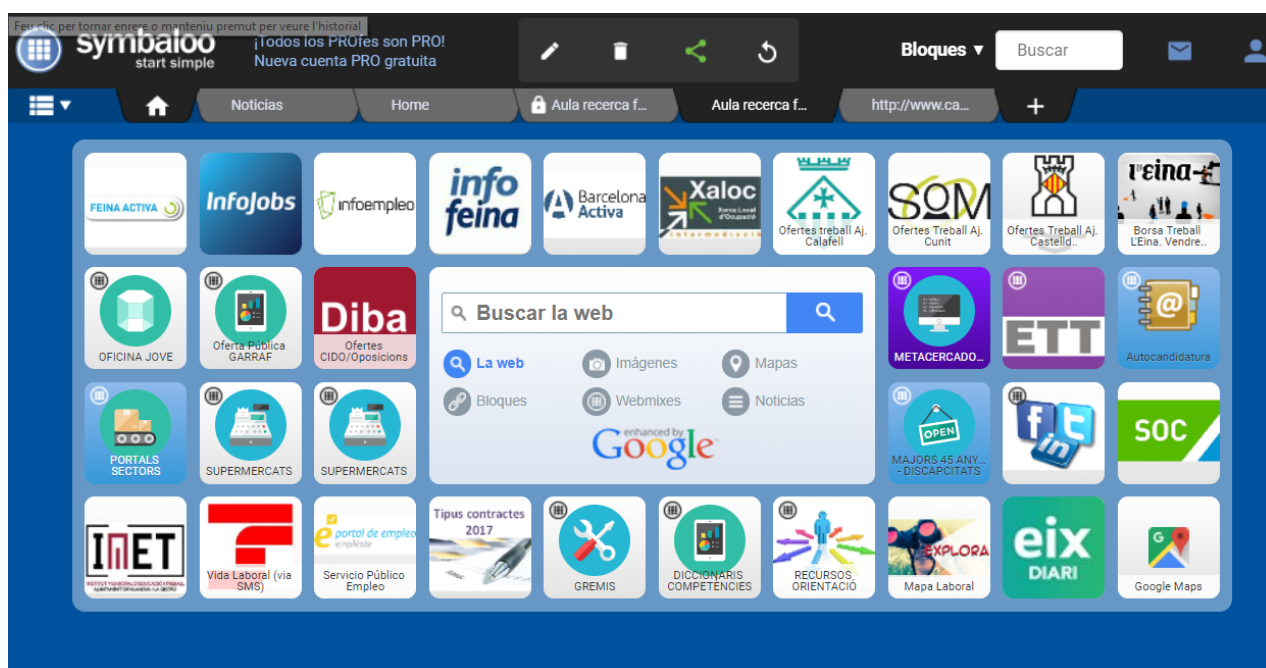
Feu clic per tornar enrere o manteniu premut per veure l'historial
symbaloo start simple
¡Todos los PROfes son PRO! Nueva cuenta PRO gratuita
Bloques ▾
Buscar
Noticias
Home
Aula recerca f...
Aula recerca f...
http://www.ca...
+

FEINA ACTIVA
InfoJobs
infoempleo
info feina
Barcelona Activa
Xaloc Xarxa Local d'Ocupació intermediació
Ofertes treball Aj. Calafell
SOM
Ofertes Treball Aj. Cunit
Ofertes Treball Aj. Castelld..
feina
Borsa Treball L'Eina. Vendre..

OFICINA JOVE
Oferta Pública GARRAF
Diba
Ofertes CIDO/Oposicions
Buscar la web
La web
Imágenes
Mapas
Bloques
Webmixes
Noticias
enhanced by Google
METACERCADO...
ETT
Autocandidatura

PORTALS SECTORS
SUPERMERCATS
SUPERMERCATS
OPEN
MAJORS 45 ANY... - DISCAPCITATS
SOC

IMET
INSTITUT MUNICIPAL D'EDUCACIÓ I TREBALL AJUNTAMENT DE VILANOVA I LA GELTRÚ
Vida Laboral (via SMS)
portal de empleo
Servicio Público Empleo
Tipus contractes 2017
GREMIS
DICCIONARIS COMPETÈNCIES
RECURSOS ORIENTACIÓ
EXPLORA
Mapa Laboral
eix DIARI
Google Maps